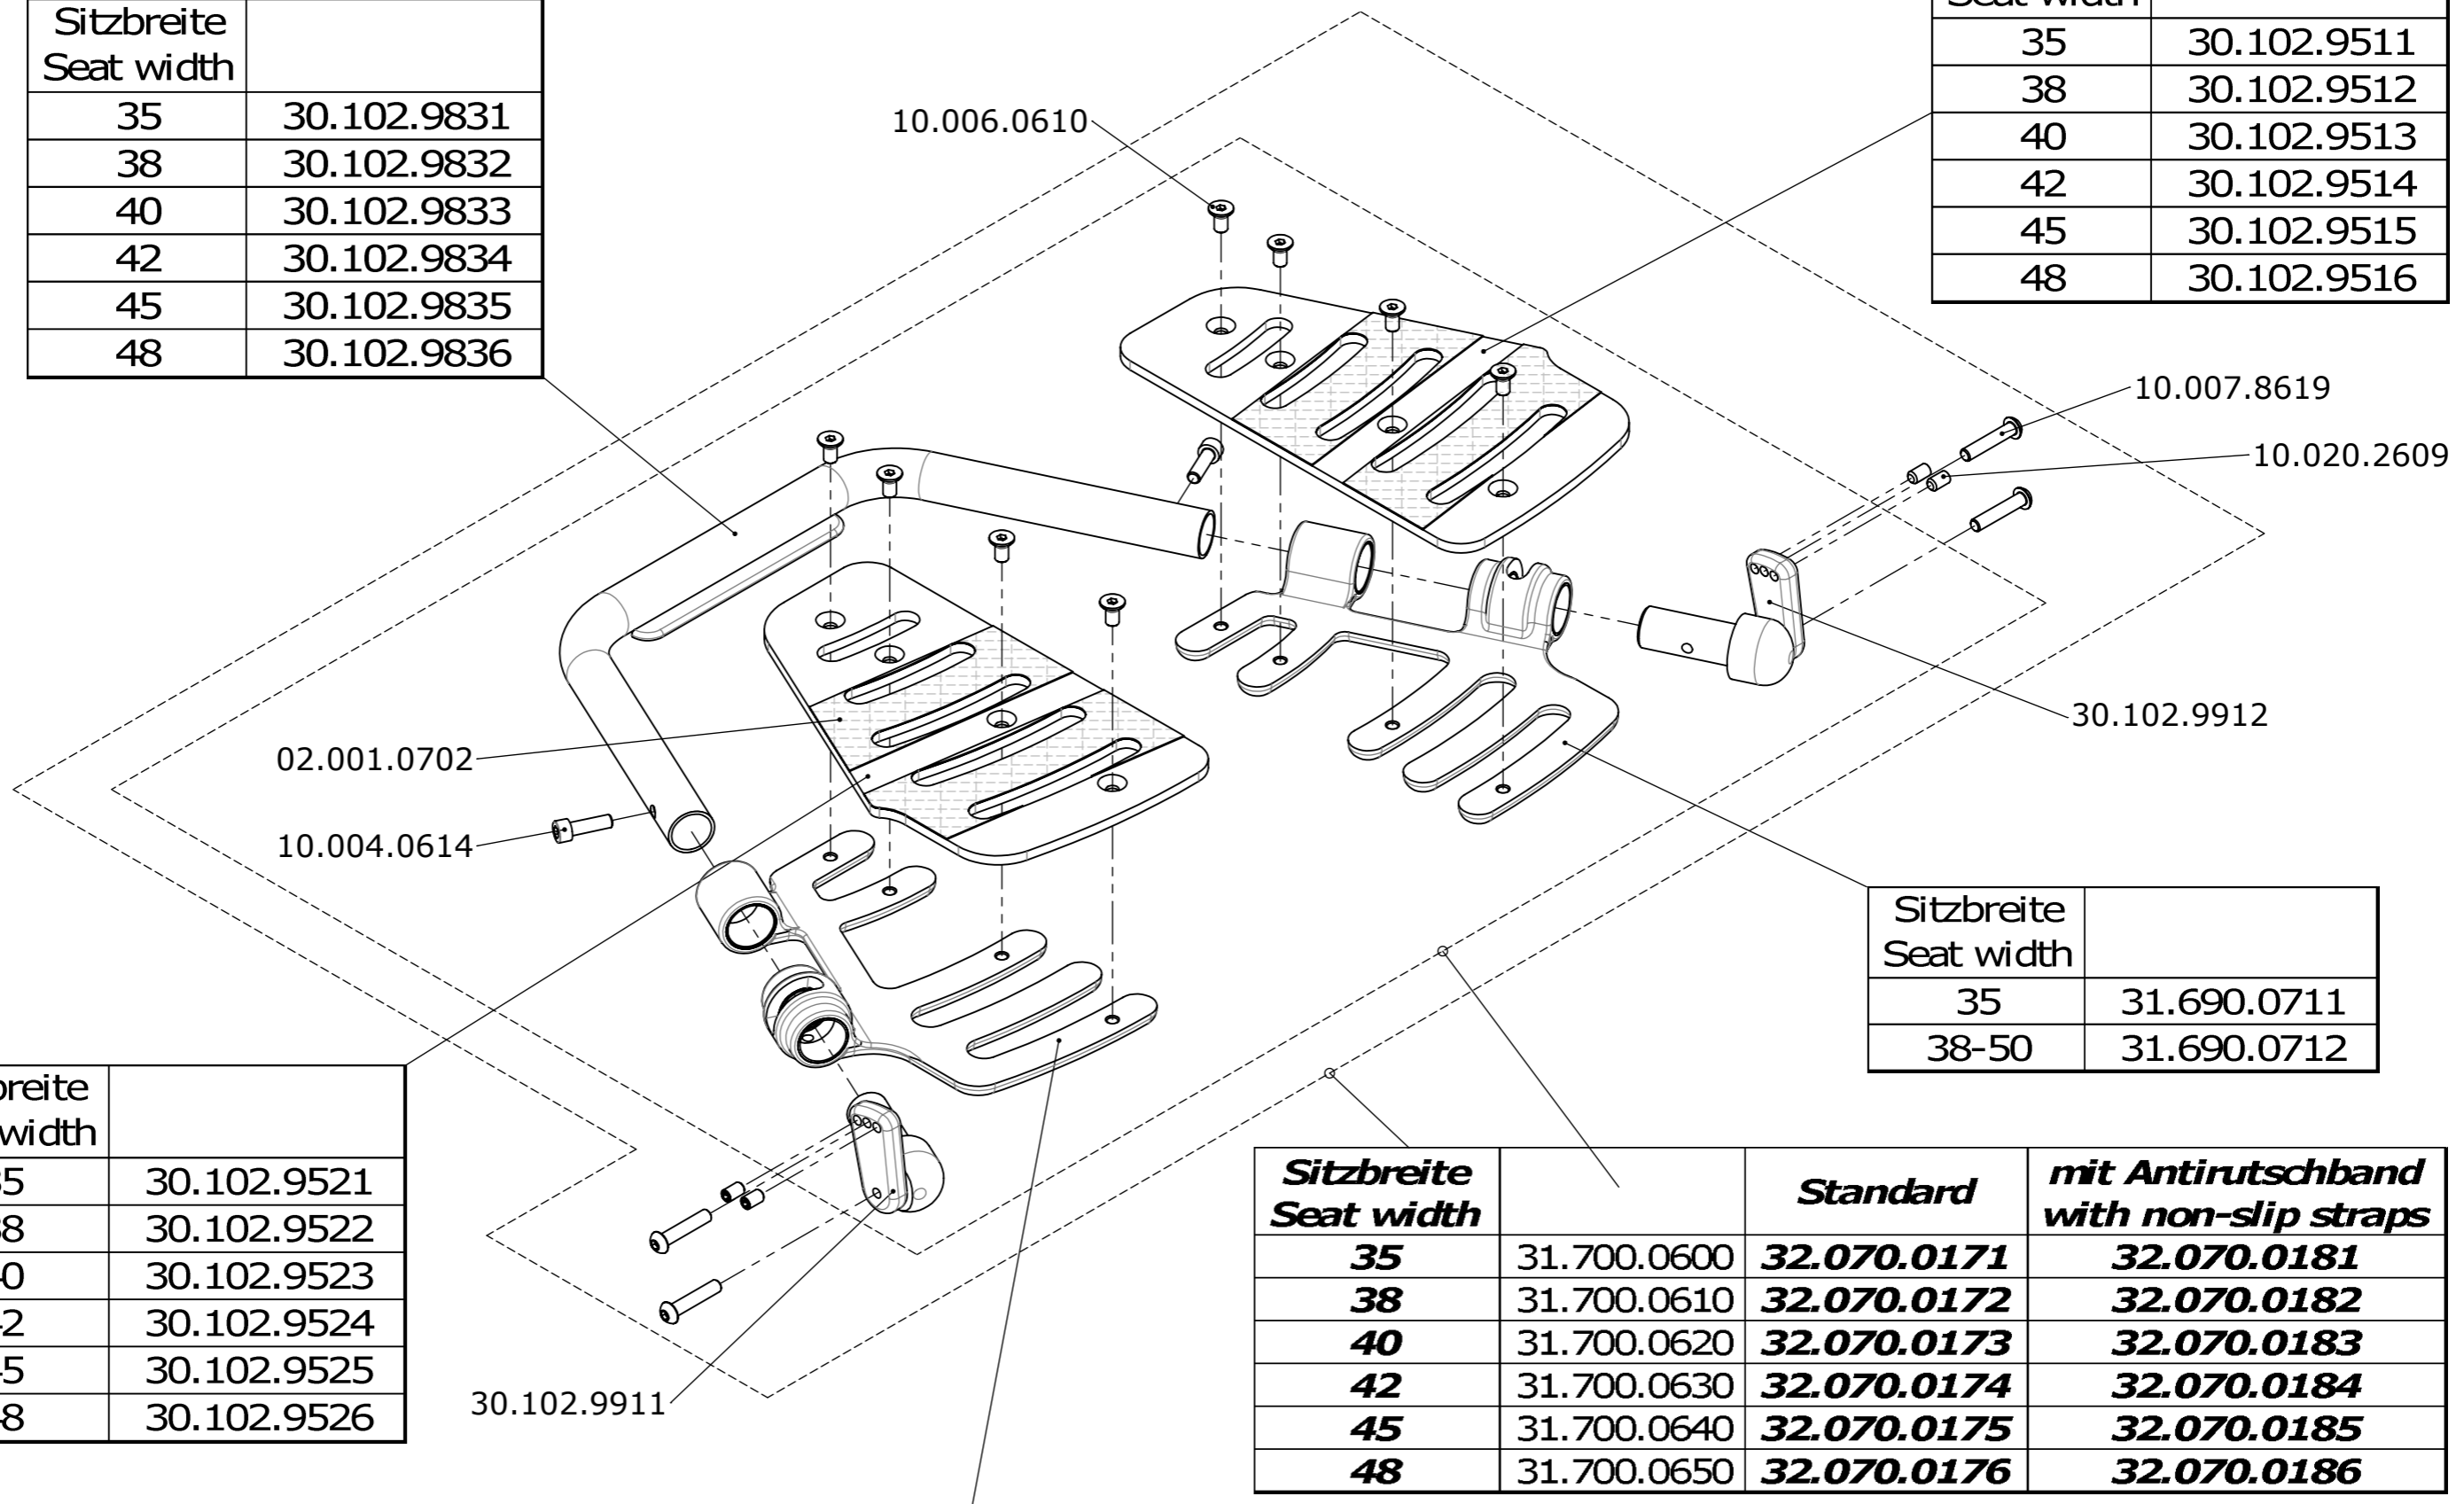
| Sitzbreite Seat width | |
|---|---|
| 35 | 30.102.9831 |
| 38 | 30.102.9832 |
| 40 | 30.102.9833 |
| 42 | 30.102.9834 |
| 45 | 30.102.9835 |
| 48 | 30.102.9836 |

| Seat width | |
|---|---|
| 35 | 30.102.9511 |
| 38 | 30.102.9512 |
| 40 | 30.102.9513 |
| 42 | 30.102.9514 |
| 45 | 30.102.9515 |
| 48 | 30.102.9516 |

10.006.0610

10.007.8619

10.020.2609

30.102.9912

02.001.0702

10.004.0614

| Sitzbreite Seat width | |
|---|---|
| 35 | 31.690.0711 |
| 38-50 | 31.690.0712 |

| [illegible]breite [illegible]width | |
|---|---|
| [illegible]5 | 30.102.9521 |
| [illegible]8 | 30.102.9522 |
| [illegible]0 | 30.102.9523 |
| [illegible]2 | 30.102.9524 |
| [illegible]5 | 30.102.9525 |
| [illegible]8 | 30.102.9526 |

30.102.9911

| Sitzbreite Seat width | | Standard | mit Antirutschband with non-slip straps |
|---|---|---|---|
| 35 | 31.700.0600 | 32.070.0171 | 32.070.0181 |
| 38 | 31.700.0610 | 32.070.0172 | 32.070.0182 |
| 40 | 31.700.0620 | 32.070.0173 | 32.070.0183 |
| 42 | 31.700.0630 | 32.070.0174 | 32.070.0184 |
| 45 | 31.700.0640 | 32.070.0175 | 32.070.0185 |
| 48 | 31.700.0650 | 32.070.0176 | 32.070.0186 |